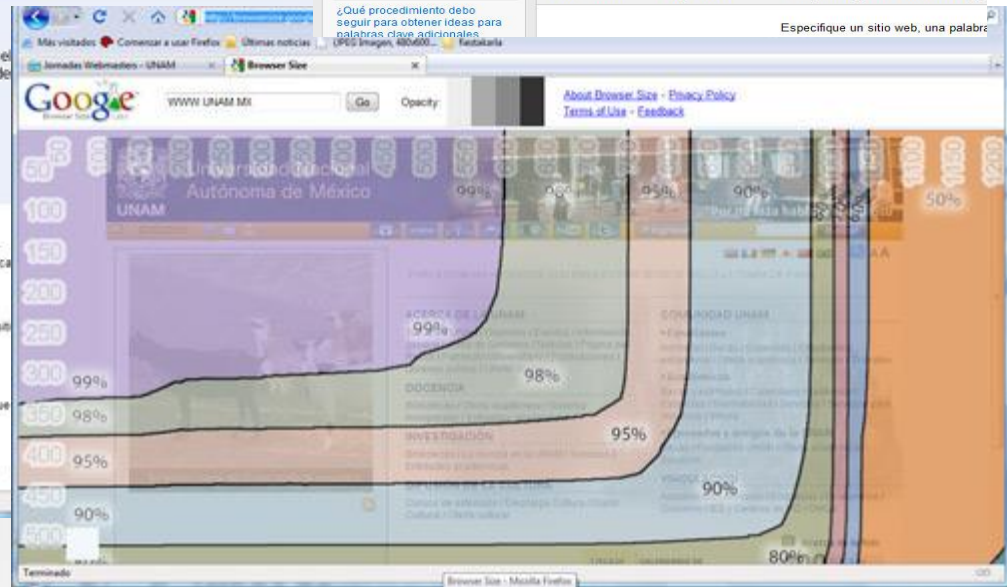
¿Qué procedimiento debo seguir para obtener ideas para palabras clave adicionales

Especifique un sitio web, una palabra

Más visitados Comenzar a usar Firefox Últimas noticias UPEG Imagen, 480x600... Redatarla

Jornadas Webmasters - UNAM

Browser Size

Google Browser Size Labs

WWW UNAM MX

Go

Opacity:

About Browser Size - Privacy Policy

Terms of Use - Feedback

50 100 150 200 250 300 350 400 450 500 550 600 650 700 750 800 850 900 950 1000 1050 1100 1150 1200

50 100 150 200 250 300 350 400 450 500

Universidad Nacional Autónoma de México

UNAM

99% 98% 95% 90% 80% 50%

ACERCA DE LA UNAM

DOCENCIA

INVESTIGACIÓN

COMUNIDAD UNAM

99%

98%

95%

90%

80%

99%

98%

95%

90%

Terminado

Browser Size - Mozilla Firefox